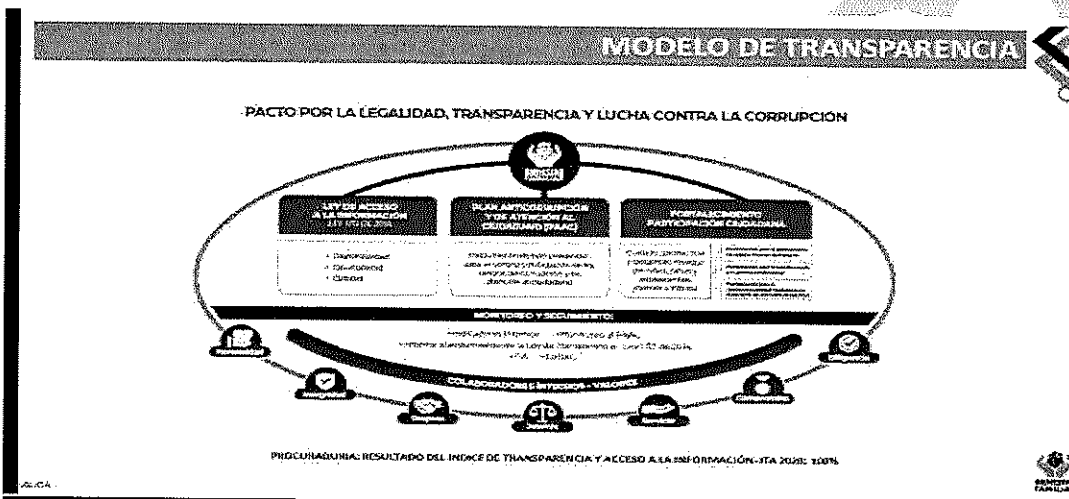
MODELO DE TRANSPARENCIA

PACTO POR LA LEGALIDAD, TRANSPARENCIA Y LUCHA CONTRA LA CORRUPCION

LEY DE ACCESO A LA INFORMACIÓN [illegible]

PLAN ANTICORRUPCIÓN Y DE ATENCIÓN AL CIUDADANO (PAAC)

FORTALECIMIENTO PARTICIPACIÓN CIUDADANA

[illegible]

MONITOREO Y SEGUIMIENTO

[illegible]

COLABORADORES ÍNTEGROS - VALORES

PROCURADURIA: RESULTADO DEL INDICE DE TRANSPARENCIA Y ACCESO A LA INFORMACIÓN-ITA 2020: 100%